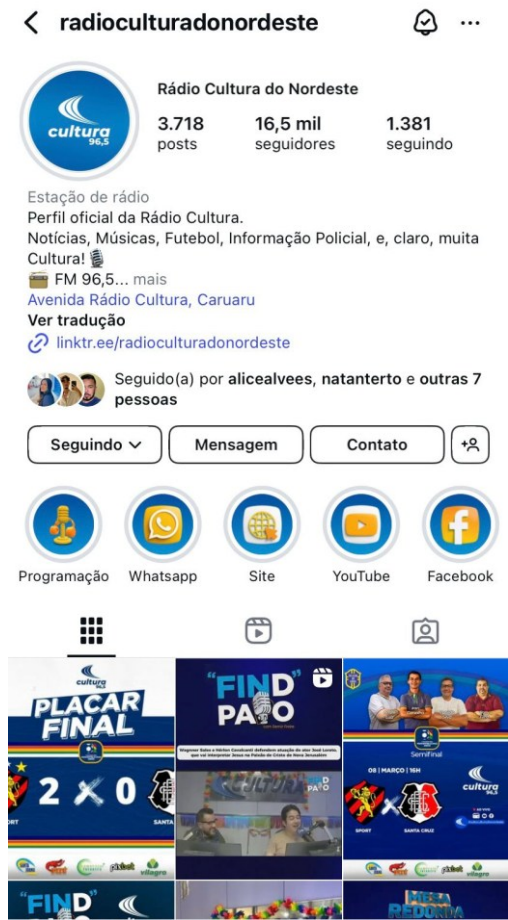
< radioculturadonordeste

cultura 96,5

Rádio Cultura do Nordeste

3.718 posts | 16,5 mil seguidores | 1.381 seguindo

Estação de rádio
Perfil oficial da Rádio Cultura.
Notícias, Músicas, Futebol, Informação Policial, e, claro, muita Cultura! 🎙
📻 FM 96,5... mais
Avenida Rádio Cultura, Caruaru
Ver tradução
linktr.ee/radioculturadonordeste

Seguido(a) por alicealvees, natanterto e outras 7 pessoas

Seguindo | Mensagem | Contato

Programação | Whatsapp | Site | YouTube | Facebook

cultura 96,5
PLACAR FINAL
2 X 0
SPORT
SANTA

"FIND" PAPO
Wagner Sales e Valdemar Ramos defendem situação do ator José Loreto que vai interpretar Jesus na Paixão de Cristo de Nova Jerusalém
CULTURA
FIND PAPO

SemiFinal
08 | MARÇO | 16H
cultura 96,5
SPORT X SANTA CRUZ

"FIND"
cultura
MESA REDONDA